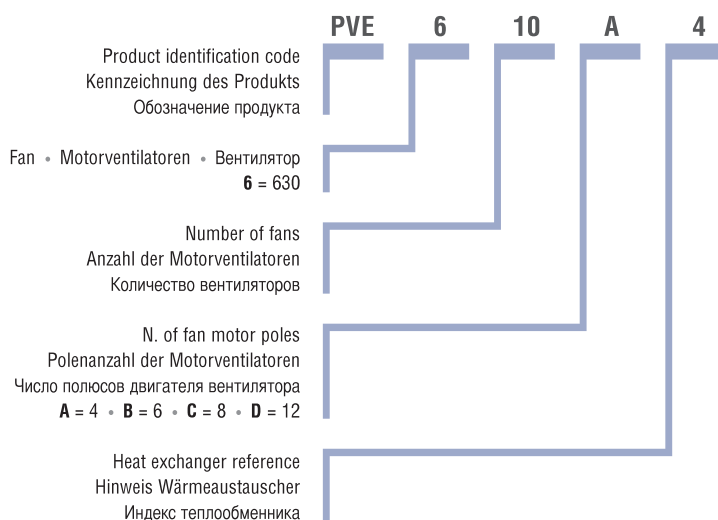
PVE 6 10 A 4

Product identification code
Kennzeichnung des Produkts
Обозначение продукта

Fan • Motorventilatoren • Вентилятор
**6** = 630

Number of fans
Anzahl der Motorventilatoren
Количество вентиляторов

N. of fan motor poles
Polenanzahl der Motorventilatoren
Число полюсов двигателя вентилятора
**A** = 4 • **B** = 6 • **C** = 8 • **D** = 12

Heat exchanger reference
Hinweis Wärmeaustauscher
Индекс теплообменника